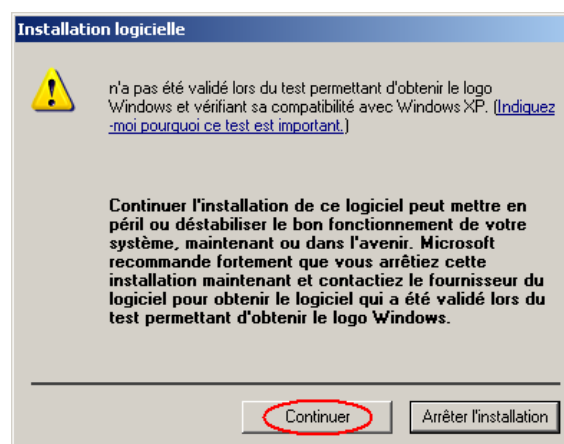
Installation logicielle

n'a pas été validé lors du test permettant d'obtenir le logo Windows et vérifiant sa compatibilité avec Windows XP. (Indiquez-moi pourquoi ce test est important.)

Continuer l'installation de ce logiciel peut mettre en péril ou déstabiliser le bon fonctionnement de votre système, maintenant ou dans l'avenir. Microsoft recommande fortement que vous arrêtiez cette installation maintenant et contactiez le fournisseur du logiciel pour obtenir le logiciel qui a été validé lors du test permettant d'obtenir le logo Windows.

Continuer

Arrêter l'installation